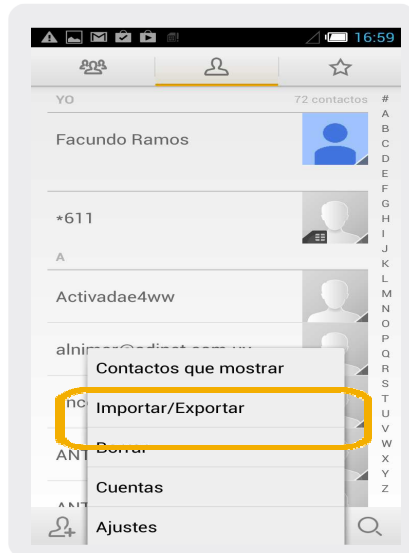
16:59

YO

72 contactos

Facundo Ramos

*611

A

Activadae4ww

alnimar@adinet.com.uy

Inc

ANT

ANT

Contactos que mostrar

Importar/Exportar

Borrar

Cuentas

Ajustes

#
A
B
C
D
E
F
G
H
I
J
K
L
M
N
O
P
Q
R
S
T
U
V
W
X
Y
Z